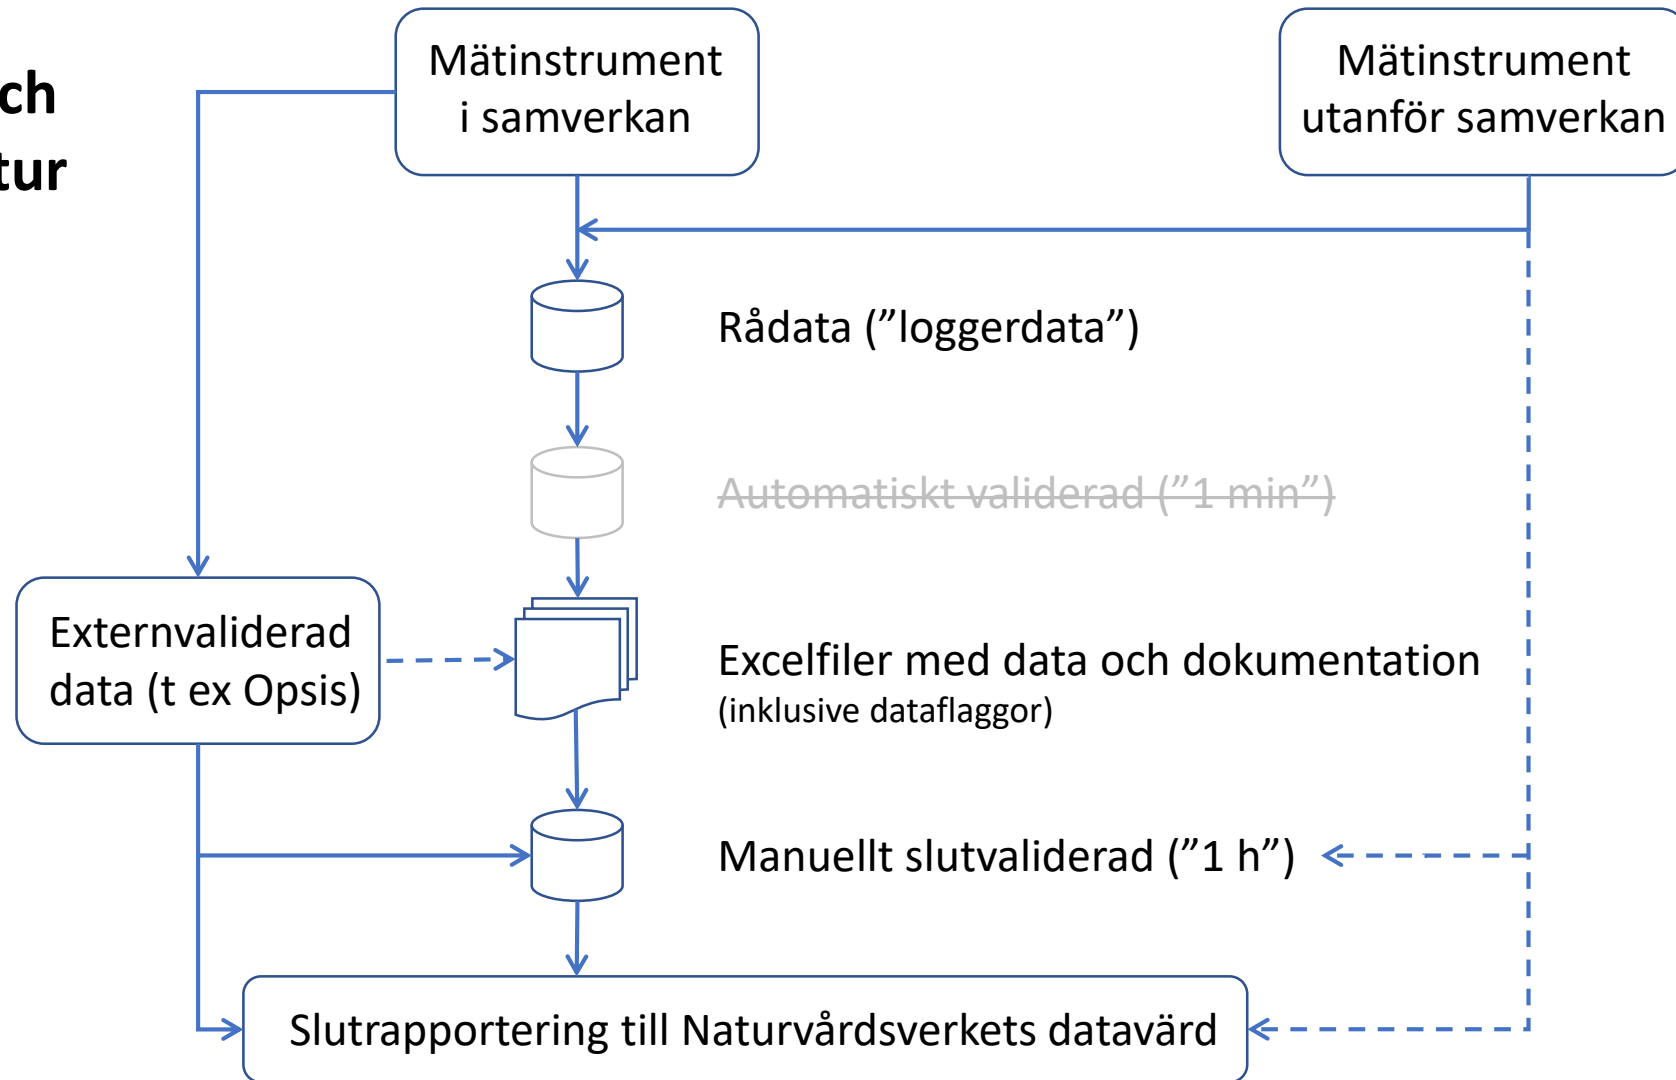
ch
tur

Mätinstrument i samverkan

Mätinstrument utanför samverkan

Rådata (”loggerdata”)

Automatiskt validerad (”1 min”)

Externvaliderad data (t ex Opsis)

Excelfiler med data och dokumentation
(inklusive dataflaggor)

Manuellt slutvaliderad (”1 h”)

Slutrapportering till Naturvårdsverkets datavärd